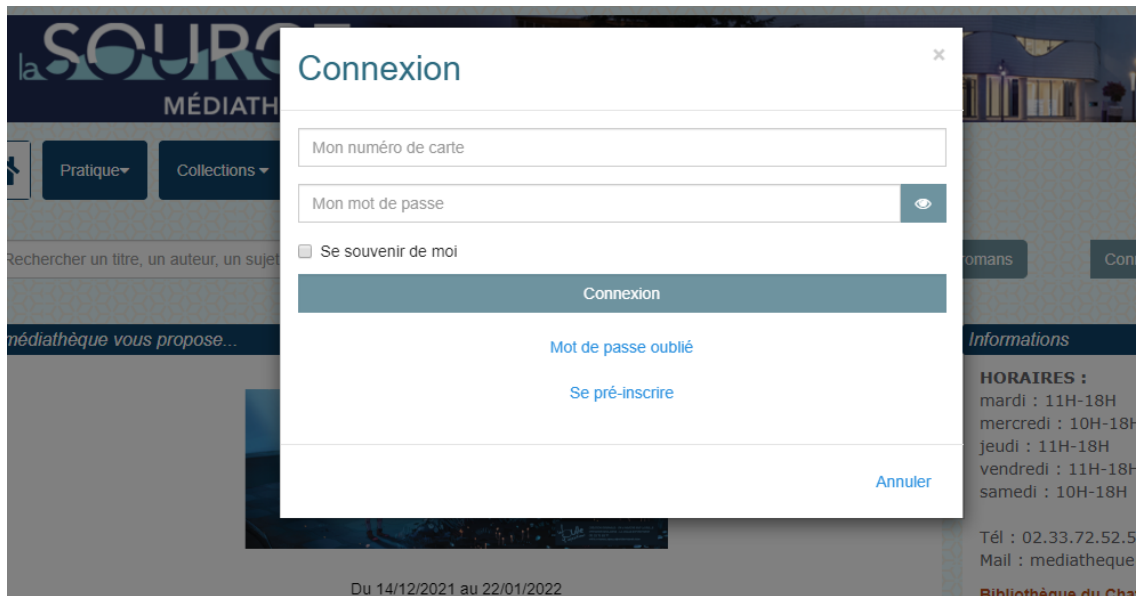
la SOURC
MÉDIATH

Pratique▾ Collections ▾

Rechercher un titre, un auteur, un sujet

romans Con

médiathèque vous propose...

Informations

HORAIRES :
mardi : 11H-18H
mercredi : 10H-18H
jeudi : 11H-18H
vendredi : 11H-18H
samedi : 10H-18H

Tél : 02.33.72.52.5
Mail : mediatheque

Bibliothèque du Cha

Du 14/12/2021 au 22/01/2022

Connexion

×

Mon numéro de carte

Mon mot de passe

Se souvenir de moi

Connexion

Mot de passe oublié

Se pré-inscrire

Annuler